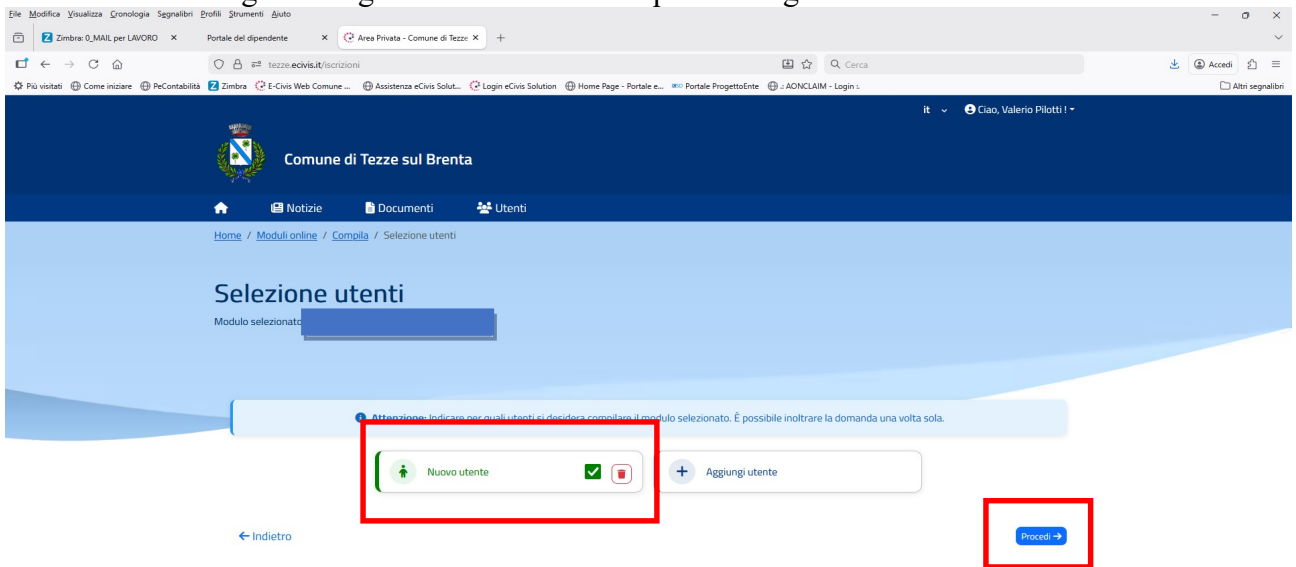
File Modifica Visualizza Cronologia Segnalibri Profili Strumenti Aiuto

Zimbra: 0_MAIL per LAVORO × Portale del dipendente × Area Privata - Comune di Tezze × +

tezze.ecivis.it/iscrizioni

Cerca

Accedi

Più visitati Come iniziare PeContabilità Zimbra E-Civis Web Comune ... Assistenza eCivis Solut... Login eCivis Solution Home Page - Portale e... Portale ProgettoEnte .: AONCLAIM - Login :.

Altri segnalibri

it Ciao, Valerio Pilotti !

Comune di Tezze sul Brenta

Notizie Documenti Utenti

Home / Moduli online / Compila / Selezione utenti

Selezione utenti

Modulo selezionato

Attenzione: Indicare per quali utenti si desidera compilare il modulo selezionato. È possibile inoltrare la domanda una volta sola.

Nuovo utente

Aggiungi utente

← Indietro

Procedi →